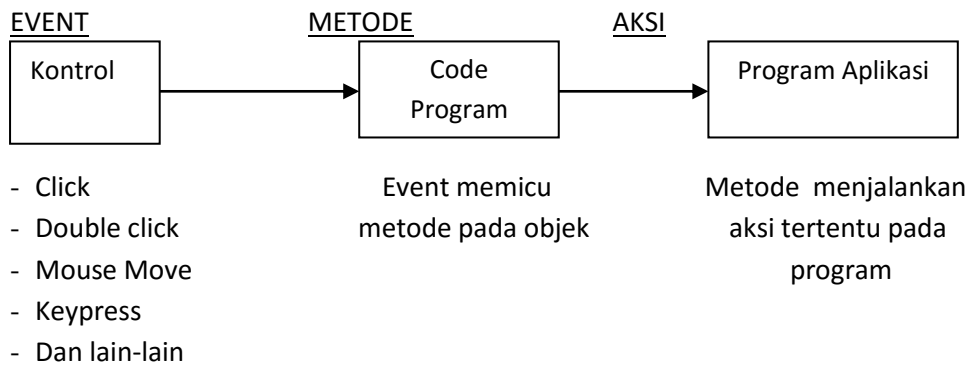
EVENT

Kontrol

- Click
- Double click
- Mouse Move
- Keypress
- Dan lain-lain

METODE

Code Program

Event memicu metode pada objek

AKSI

Program Aplikasi

Metode menjalankan aksi tertentu pada program